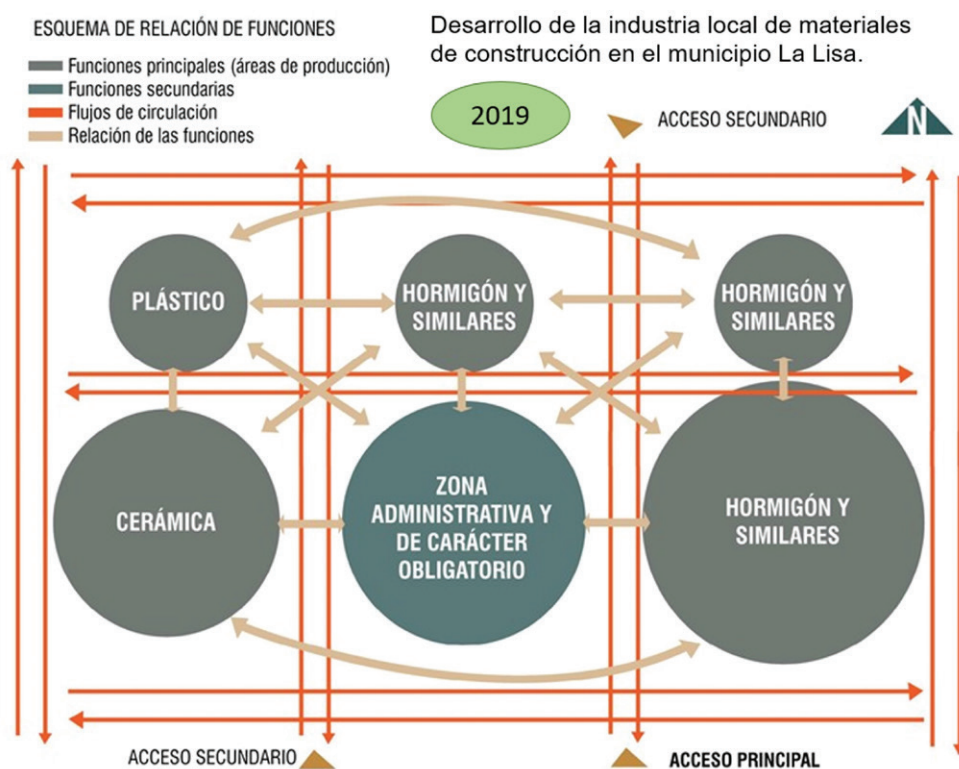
ESQUEMA DE RELACIÓN DE FUNCIONES
Funciones principales (áreas de producción)
Funciones secundarias
Flujos de circulación
Relación de las funciones

Desarrollo de la industria local de materiales de construcción en el municipio La Lisa.

2019

ACCESO SECUNDARIO

N

PLÁSTICO

HORMIGÓN Y SIMILARES

HORMIGÓN Y SIMILARES

CERÁMICA

ZONA ADMINISTRATIVA Y DE CARÁCTER OBLIGATORIO

HORMIGÓN Y SIMILARES

ACCESO SECUNDARIO

ACCESO PRINCIPAL